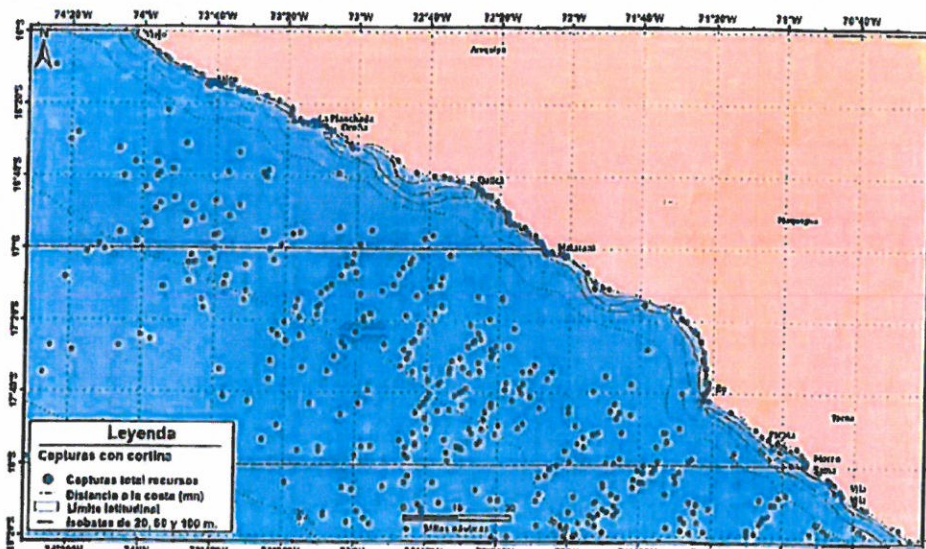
74°20'W 74°W 73°40'W 73°20'W 73°W 72°40'W 72°20'W 72°W 71°40'W 71°20'W 71°W 70°40'W

16°S
16°20'S
16°40'S
17°S
17°20'S
17°40'S
18°S
18°20'S

N

Viejo
Arequipa
Islay
La Planchada
Ocoña
Quilca
Matarani
Moquegua
Ilo
Tacna
Morro Sama
Vila Vila

Leyenda
Capturas con cortina
Capturas total recursos
Distancia a la costa (mn)
Límite latitudinal
Isobatas de 20, 50 y 100 m.

Millas náuticas
0 10 20